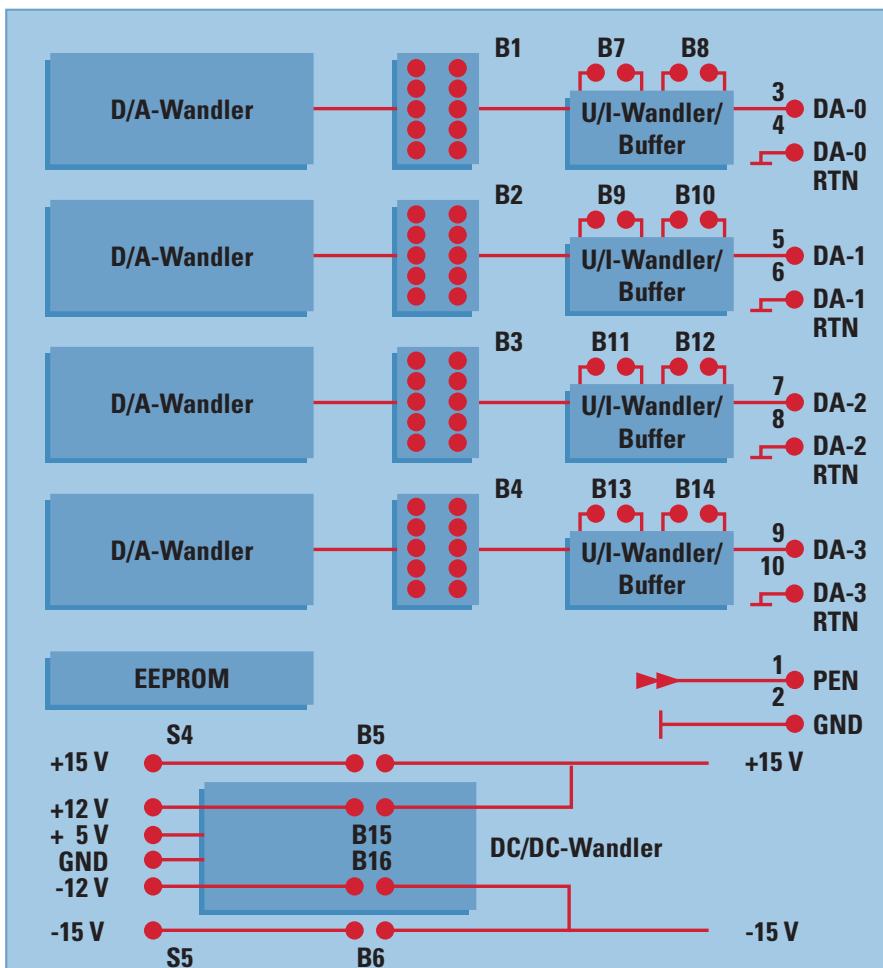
D/A-Wandler

B1

B7 B8

U/I-Wandler/ Buffer

3 DA-0
4 DA-0 RTN

D/A-Wandler

B2

B9 B10

U/I-Wandler/ Buffer

5 DA-1
6 DA-1 RTN

D/A-Wandler

B3

B11 B12

U/I-Wandler/ Buffer

7 DA-2
8 DA-2 RTN

D/A-Wandler

B4

B13 B14

U/I-Wandler/ Buffer

9 DA-3
10 DA-3 RTN

EEPROM

1 PEN
2 GND

S4 B5
+15 V +15 V
+12 V
+ 5 V B15
GND B16 DC/DC-Wandler
-12 V
-15 V -15 V
S5 B6